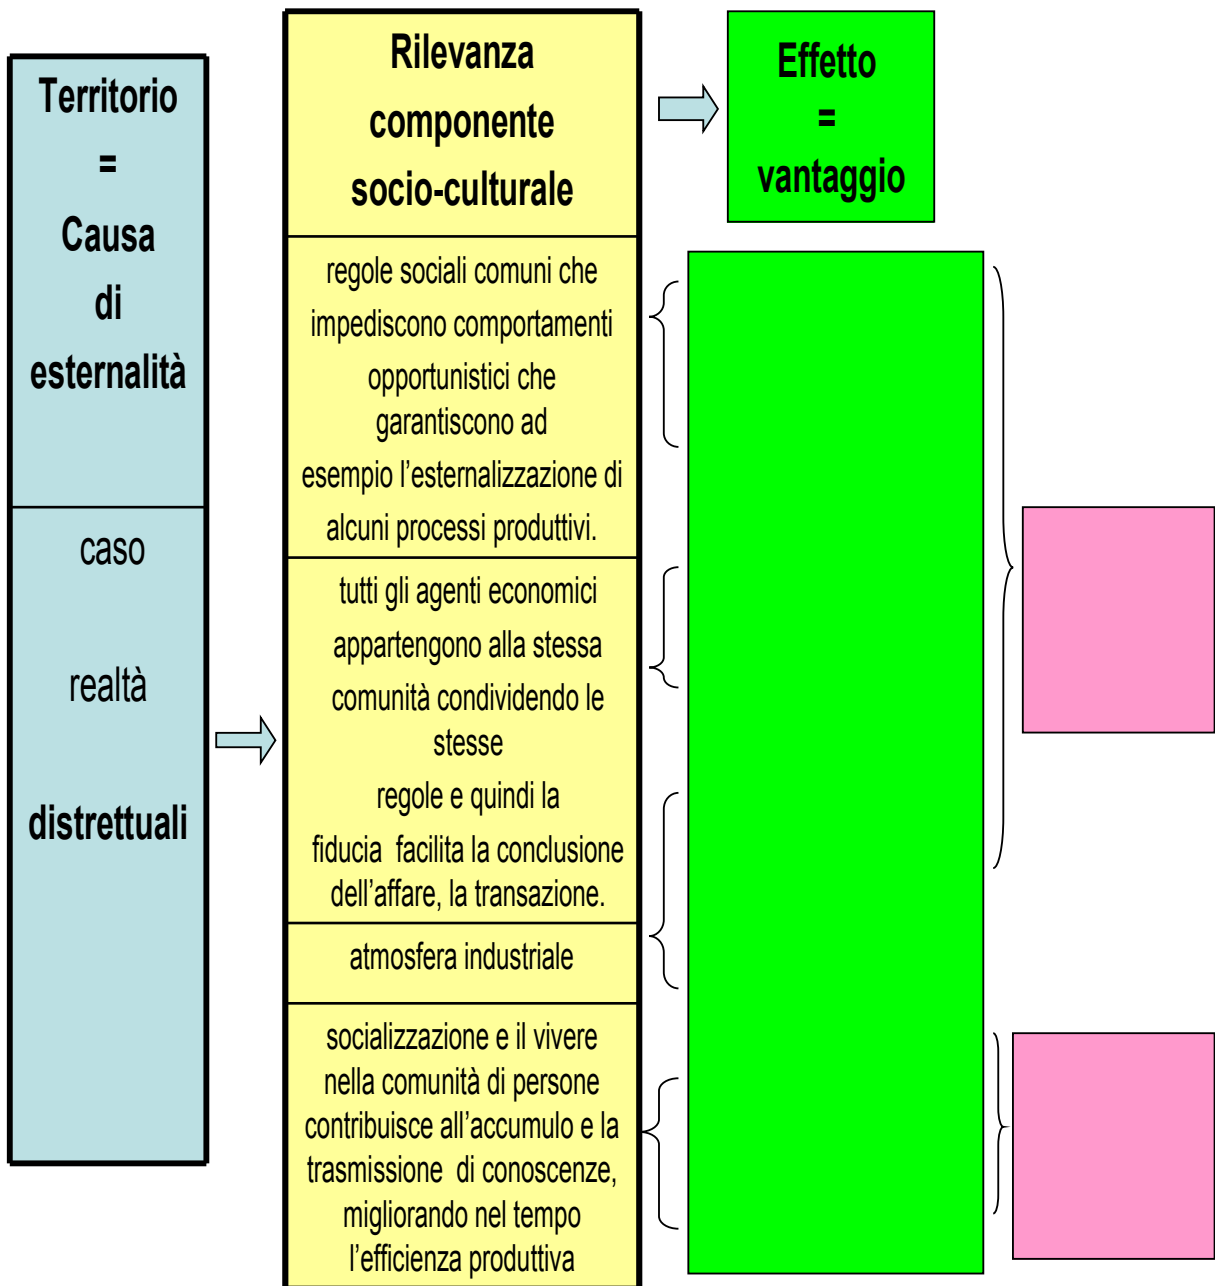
Territorio
=
Causa
di
esternalità

caso

realtà

distrettuali

Rilevanza componente socio-culturale

regole sociali comuni che impediscono comportamenti opportunistici che garantiscono ad esempio l'esternalizzazione di alcuni processi produttivi.

tutti gli agenti economici appartengono alla stessa comunità condividendo le stesse regole e quindi la fiducia facilita la conclusione dell'affare, la transazione.

atmosfera industriale

socializzazione e il vivere nella comunità di persone contribuisce all'accumulo e la trasmissione di conoscenze, migliorando nel tempo l'efficienza produttiva

Effetto
=
vantaggio